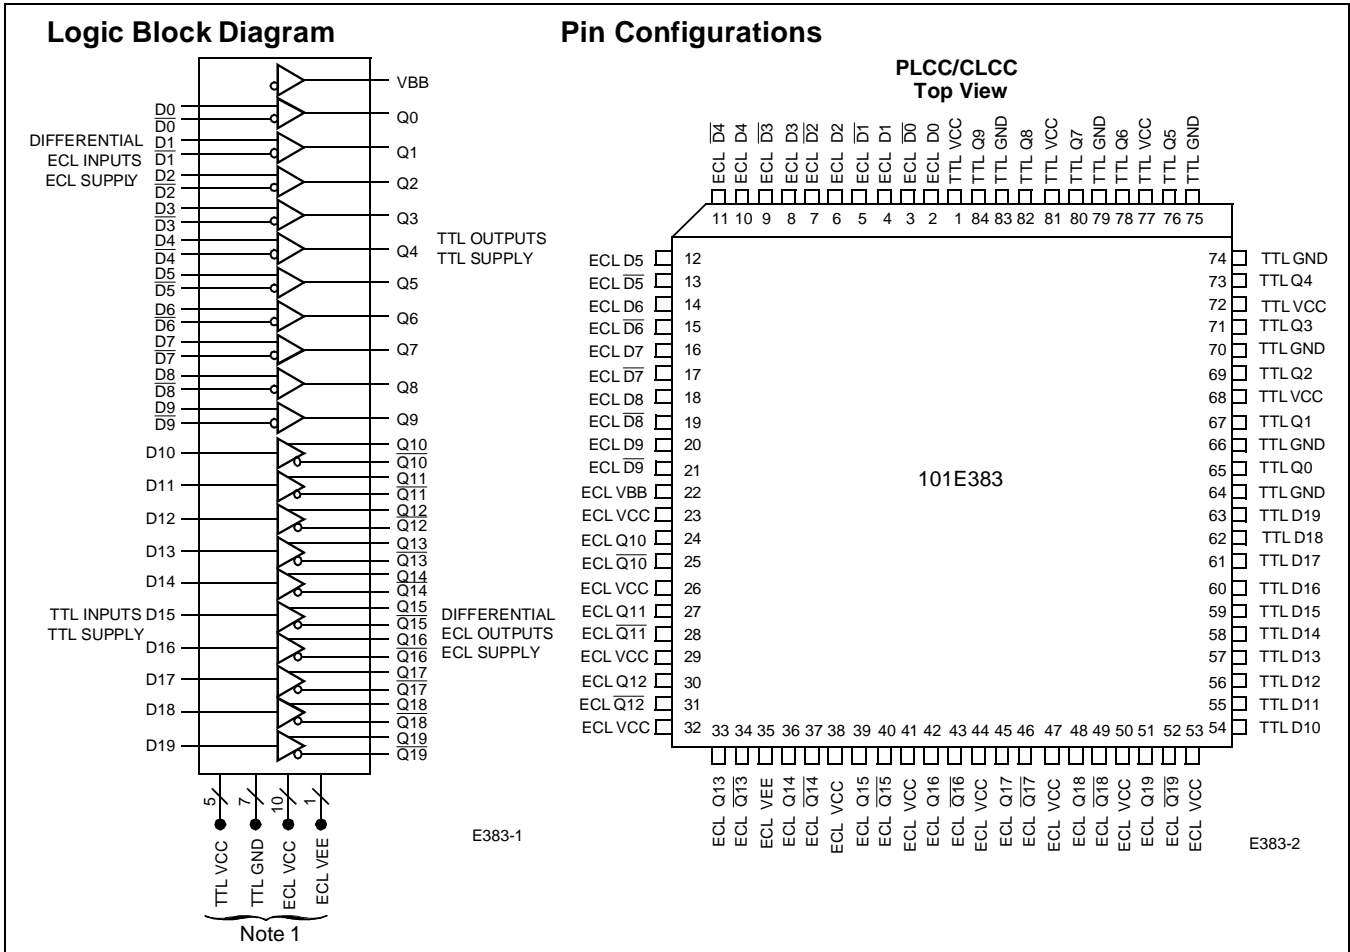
Logic Block Diagram

VBB
D0
$\overline{D0}$
Q0
DIFFERENTIAL ECL INPUTS ECL SUPPLY
D1
$\overline{D1}$
Q1
D2
$\overline{D2}$
Q2
D3
$\overline{D3}$
Q3
D4
$\overline{D4}$
Q4
TTL OUTPUTS TTL SUPPLY
D5
$\overline{D5}$
Q5
D6
$\overline{D6}$
Q6
D7
$\overline{D7}$
Q7
D8
$\overline{D8}$
Q8
D9
$\overline{D9}$
Q9
D10
Q10
$\overline{Q10}$
D11
Q11
$\overline{Q11}$
D12
Q12
$\overline{Q12}$
D13
Q13
$\overline{Q13}$
D14
Q14
$\overline{Q14}$
TTL INPUTS TTL SUPPLY
D15
Q15
$\overline{Q15}$
DIFFERENTIAL ECL OUTPUTS ECL SUPPLY
D16
Q16
$\overline{Q16}$
D17
Q17
$\overline{Q17}$
D18
Q18
$\overline{Q18}$
D19
Q19
$\overline{Q19}$
5
7
10
1
TTL VCC
TTL GND
ECL VCC
ECL VEE
Note 1
E383-1

Pin Configurations

PLCC/CLCC
Top View

ECL $\overline{D4}$ 11
ECL D4 10
ECL $\overline{D3}$ 9
ECL D3 8
ECL $\overline{D2}$ 7
ECL D2 6
ECL $\overline{D1}$ 5
ECL D1 4
ECL $\overline{D0}$ 3
ECL D0 2
TTL VCC 1
TTL Q9 84
TTL GND 83
TTL Q8 82
TTL VCC 81
TTL Q7 80
TTL GND 79
TTL Q6 78
TTL VCC 77
TTL Q5 76
TTL GND 75

ECL D5 12
ECL $\overline{D5}$ 13
ECL D6 14
ECL $\overline{D6}$ 15
ECL D7 16
ECL $\overline{D7}$ 17
ECL D8 18
ECL $\overline{D8}$ 19
ECL D9 20
ECL $\overline{D9}$ 21
ECL VBB 22
ECL VCC 23
ECL Q10 24
ECL $\overline{Q10}$ 25
ECL VCC 26
ECL Q11 27
ECL $\overline{Q11}$ 28
ECL VCC 29
ECL Q12 30
ECL $\overline{Q12}$ 31
ECL VCC 32

101E383

74 TTL GND
73 TTL Q4
72 TTL VCC
71 TTL Q3
70 TTL GND
69 TTL Q2
68 TTL VCC
67 TTL Q1
66 TTL GND
65 TTL Q0
64 TTL GND
63 TTL D19
62 TTL D18
61 TTL D17
60 TTL D16
59 TTL D15
58 TTL D14
57 TTL D13
56 TTL D12
55 TTL D11
54 TTL D10

33 ECL Q13
34 ECL $\overline{Q13}$
35 ECL VEE
36 ECL Q14
37 ECL $\overline{Q14}$
38 ECL VCC
39 ECL Q15
40 ECL $\overline{Q15}$
41 ECL VCC
42 ECL Q16
43 ECL $\overline{Q16}$
44 ECL VCC
45 ECL Q17
46 ECL $\overline{Q17}$
47 ECL VCC
48 ECL Q18
49 ECL $\overline{Q18}$
50 ECL VCC
51 ECL Q19
52 ECL $\overline{Q19}$
53 ECL VCC

E383-2